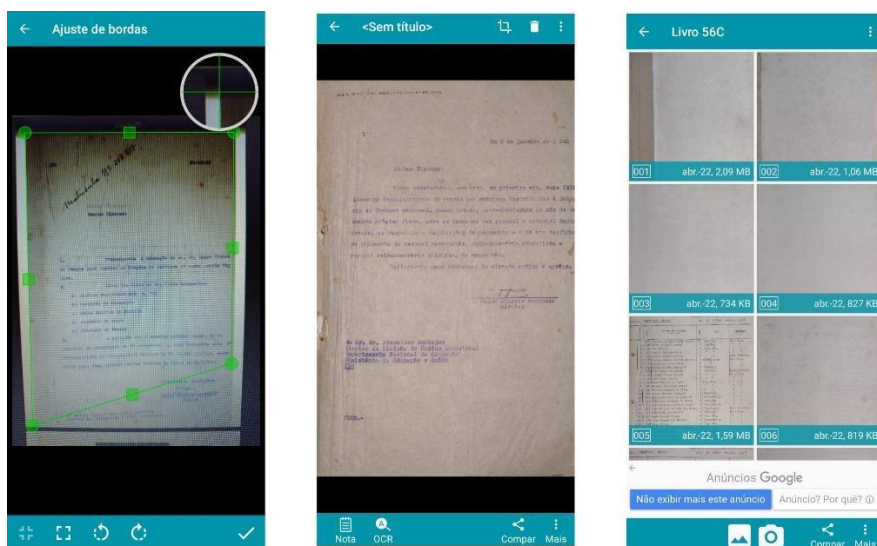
Ajuste de bordas

<Sem título>

Nota OCR Compar Mais

Livro 56C

001 abr.-22, 2,09 MB
002 abr.-22, 1,06 MB
003 abr.-22, 734 KB
004 abr.-22, 827 KB
005 abr.-22, 1,59 MB
006 abr.-22, 819 KB

Anúncios Google
Não exibir mais este anúncio
Anúncio? Por quê?

Compar Mais